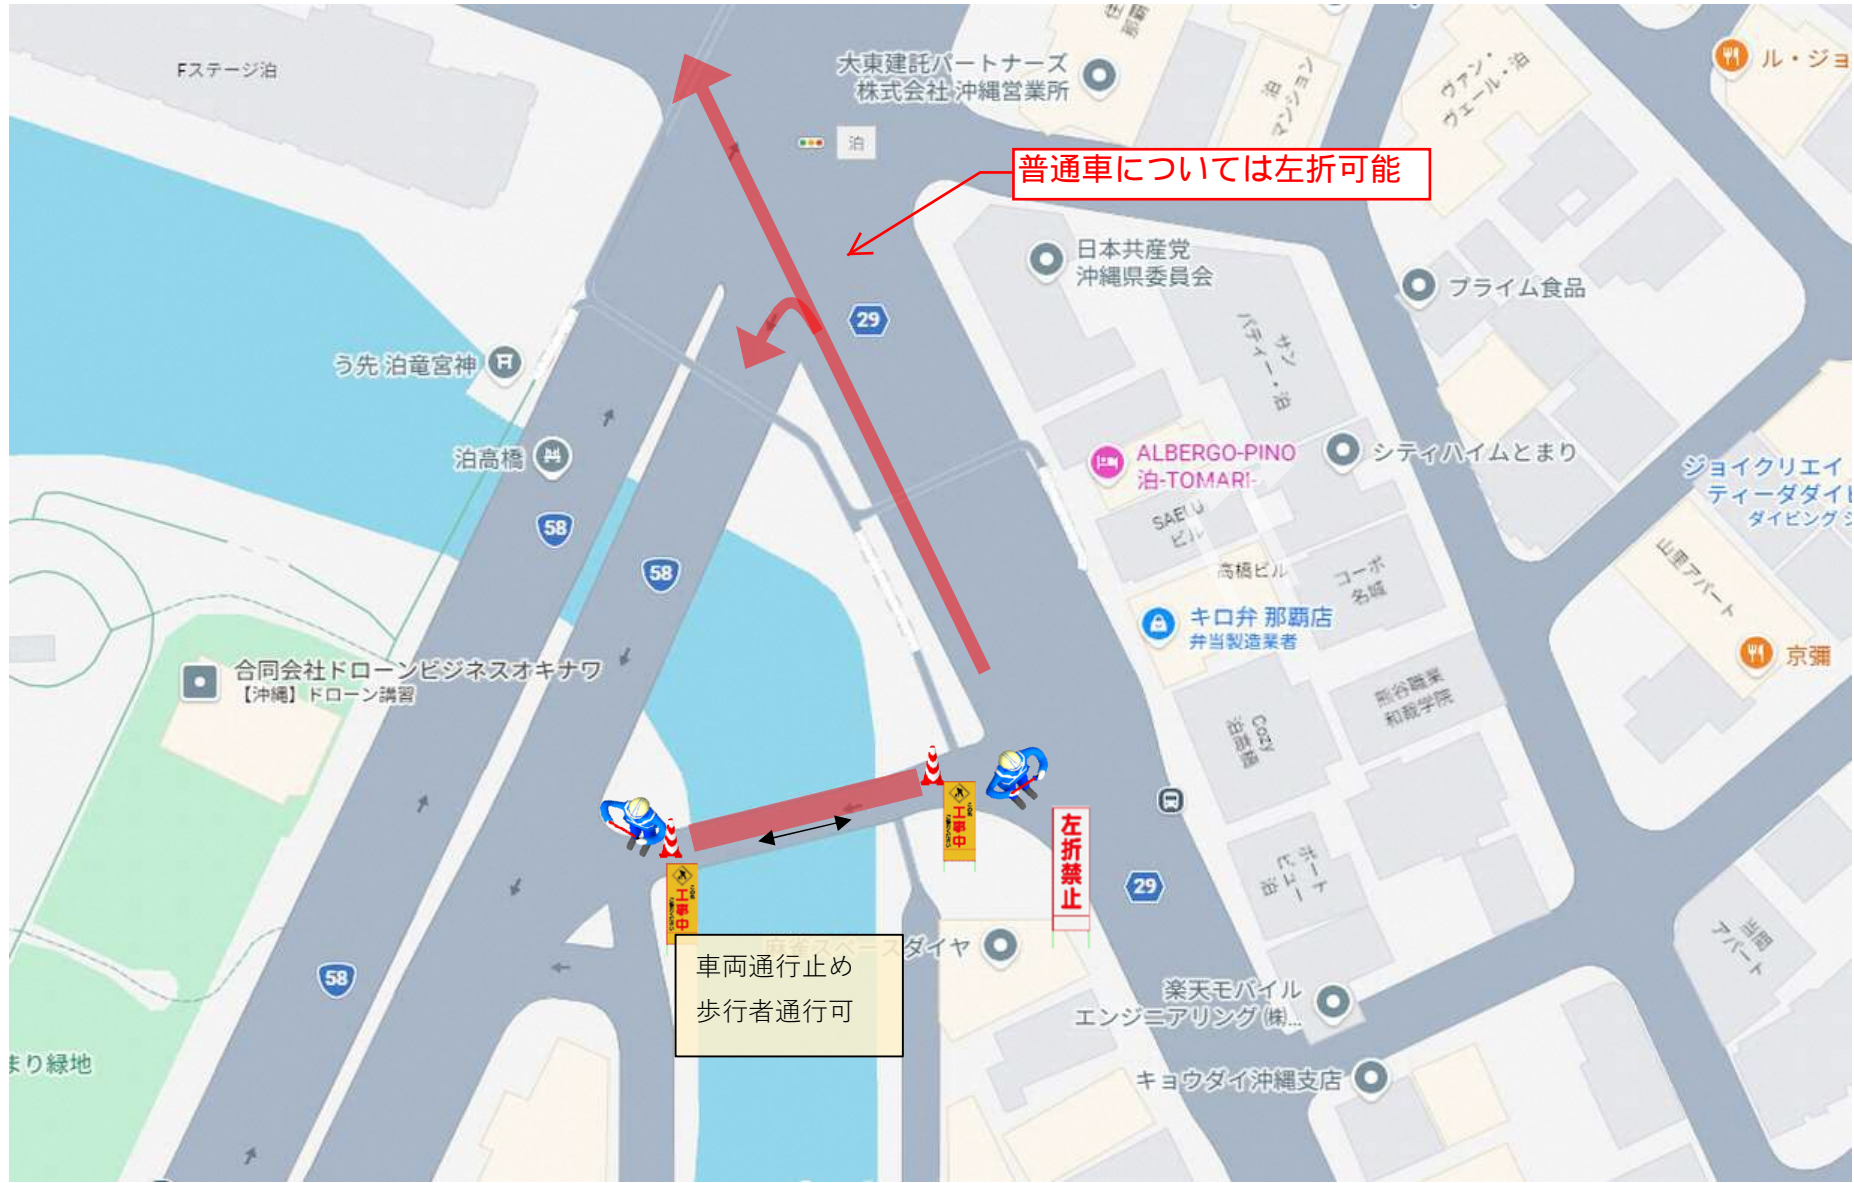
Fステージ泊

大東建託パートナーズ
株式会社 沖縄営業所

泊

普通車については左折可能

日本共産党
沖縄県委員会

プライム食品

29

う先 泊竜宮神

泊高橋

58

58

サン パティー・泊

ALBERGO-PINO
泊-TOMARI-

シティハイムとまり

ジョイクリエイ
ティーダダイ
ダイビング

SAE U ビル

高橋ビル

コーポ 名城

キロ弁 那覇店
弁当製造業者

山里アパート

京彌

合同会社ドローンビジネスオキナワ
【沖縄】ドローン講習

Cozy 泊前島

那覇職業 和裁学院

工事中

工事中

左折禁止

29

ポート ビュー 泊

58

麻雀スペース ダイヤ

車両通行止め
歩行者通行可

楽天モバイル
エンジニアリング(株)...

当間 アパート

まり緑地

キョウダイ沖縄支店

ル・ジョ